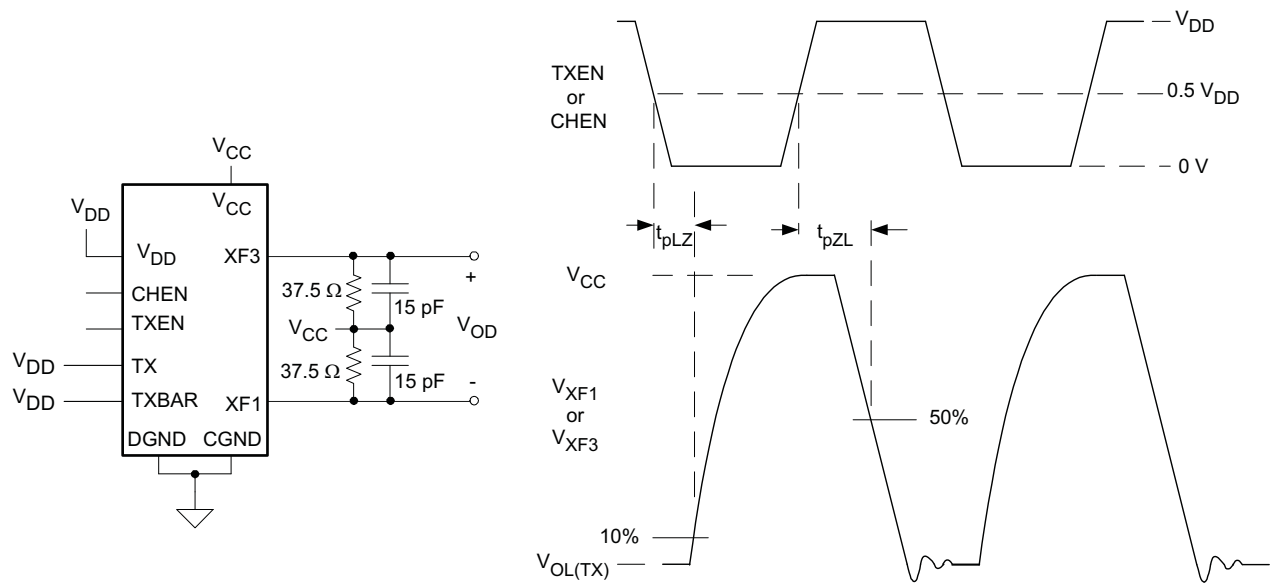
$V_{CC}$
$V_{CC}$
$V_{DD}$
$V_{DD}$
XF3
CHEN
TXEN
$V_{DD}$
TX
$V_{DD}$
TXBAR
XF1
DGND
CGND
37.5 Ω
15 pF
$V_{CC}$
37.5 Ω
15 pF
+
$V_{OD}$
-

TXEN or CHEN
$V_{DD}$
0.5 $V_{DD}$
0 V
$t_{pLZ}$
$t_{pZL}$
$V_{CC}$
$V_{XF1}$ or $V_{XF3}$
50%
10%
$V_{OL(TX)}$